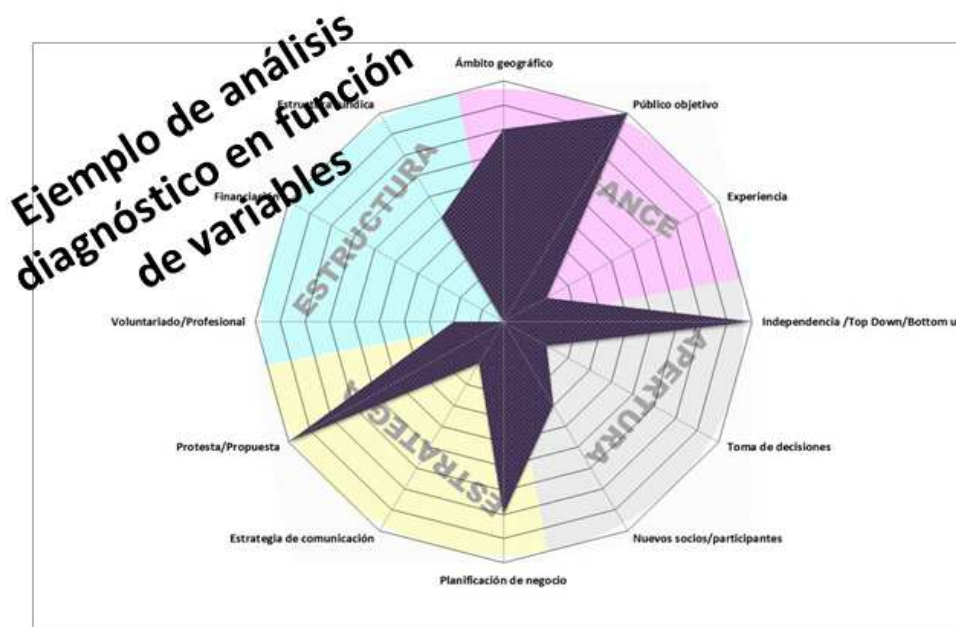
Ejemplo de análisis diagnóstico en función de variables

Ámbito geográfico

Público objetivo

Experiencia

Independencia /Top Down/Bottom u

Toma de decisiones

Nuevos socios/participantes

Planificación de negocio

Estrategia de comunicación

Protesta/Propuesta

Voluntariado/Profesional

Financia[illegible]

Estru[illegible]ídica

ESTRUCTURA

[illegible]ANCE

APERTURA

ESTRATEG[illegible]